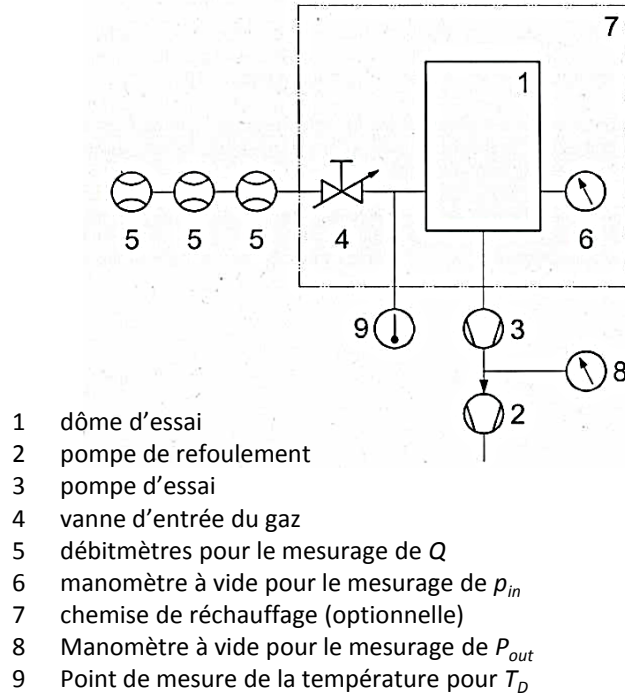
7

1

5 5 5 4 6

9 3

8

2

1 dôme d'essai
2 pompe de refoulement
3 pompe d'essai
4 vanne d'entrée du gaz
5 débitmètres pour le mesurage de $Q$
6 manomètre à vide pour le mesurage de $p_{in}$
7 chemise de réchauffage (optionnelle)
8 Manomètre à vide pour le mesurage de $P_{out}$
9 Point de mesure de la température pour $T_D$